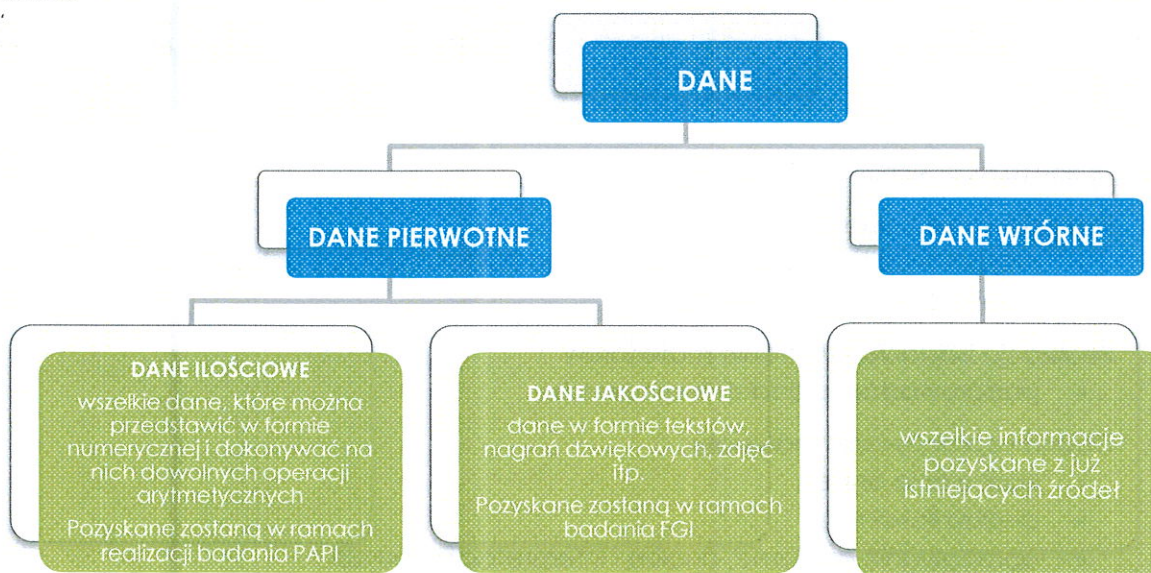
DANE

DANE PIERWOTNE

DANE WTÓRNE

DANE ILOŚCIOWE

wszelkie dane, które można przedstawić w formie numerycznej i dokonywać na nich dowolnych operacji arytmetycznych

Pozyskane zostaną w ramach realizacji badania PAPI

DANE JAKOŚCIOWE

dane w formie tekstów, nagrań dźwiękowych, zdjęć itp.

Pozyskane zostaną w ramach badania FGI

wszelkie informacje pozyskane z już istniejących źródeł